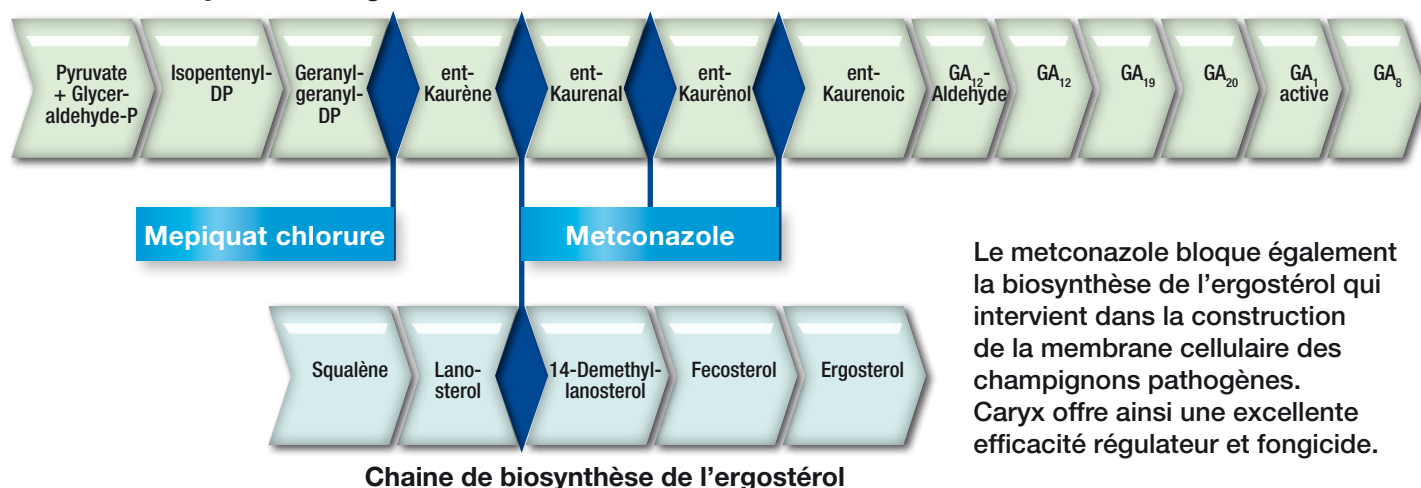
Pyruvate + Glycer-aldehyde-P

Isopentenyl-DP

Geranyl-geranyl-DP

ent-Kaurène

ent-Kaurenal

ent-Kaurènol

ent-Kaurenoic

GA$_{12}$-Aldehyde

GA$_{12}$

GA$_{19}$

GA$_{20}$

GA$_{1}$ active

GA$_{8}$

Mepiquat chlorure

Metconazole

Le metconazole bloque également la biosynthèse de l'ergostérol qui intervient dans la construction de la membrane cellulaire des champignons pathogènes.
Caryx offre ainsi une excellente efficacité régulateur et fongicide.

Squalène

Lano-sterol

14-Demethyl-lanosterol

Fecosterol

Ergosterol

Chaine de biosynthèse de l'ergostérol